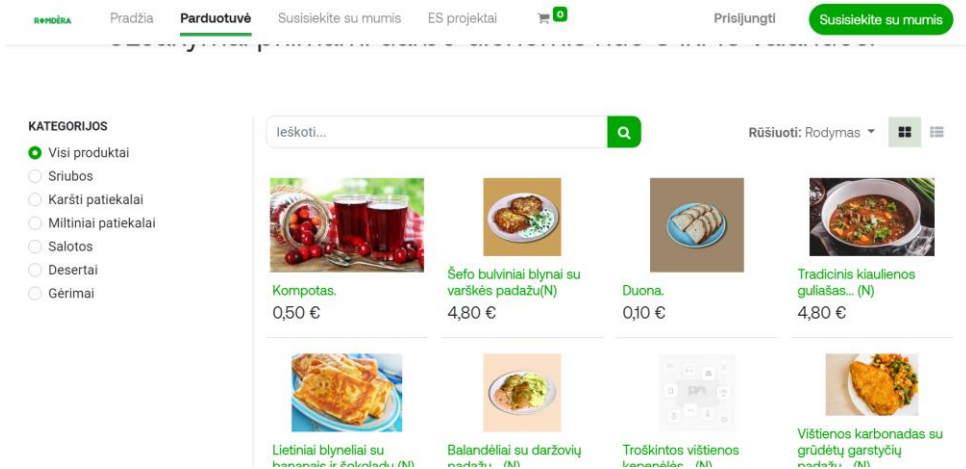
ROMDĖRA Pradžia Parduotuvė Susisiekite su mumis ES projektai 0 Prisijungti Susisiekite su mumis

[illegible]

KATEGORIJOS
Visi produktai
Sriubos
Karšti patiekalai
Miltiniai patiekalai
Salotos
Desertai
Gėrimai

Ieškoti...

Rūšiuoti: Rodymas

Kompotas.
0,50 €

Šefo bulviniai blynai su varškės padažu(N)
4,80 €

Duona.
0,10 €

Tradicinis kiaulienos guliašas... (N)
4,80 €

Lietiniai blyneliai su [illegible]

Balandėliai su daržovių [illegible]

Troškintos vištienos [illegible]

Vištienos karbonadas su grūdėtų garstyčių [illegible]